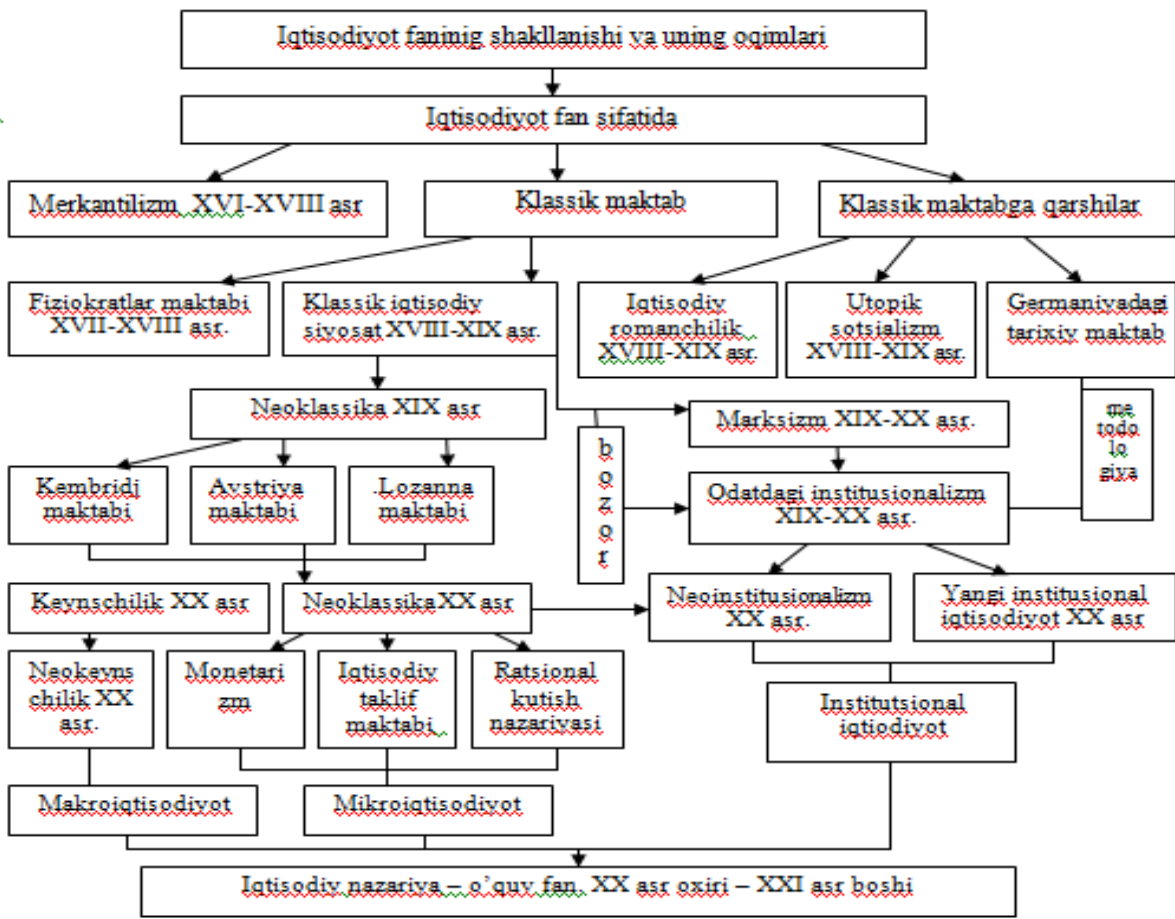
Iqtisodiyot faninig shakllanishi va uning oqimlari

Iqtisodiyot fan sifatida

Merkantilizm XVI-XVIII asr

Klassik maktab

Klassik maktabga qarshilar

Fiziokratlar maktabi XVII-XVIII asr.

Klassik iqtisodiy siyosat XVIII-XIX asr.

Iqtisodiy romanchilik XVIII-XIX asr.

Utopik sotsializm XVIII-XIX asr.

Germaniyadagi tarixiy maktab

Neoklassika XIX asr

Marksizm XIX-XX asr.

me todo lo giya

b o z o r

Kembridj maktabi

Avstriya maktabi

Lozanna maktabi

Odatdagi institusionalizm XIX-XX asr.

Keynschilik XX asr

Neoklassika XX asr

Neoinstitusionalizm XX asr.

Yangi institusional iqtisodiyot XX asr

Neokeyns chilik XX asr.

Monetari zm

Iqtisodiy taklif maktabi

Ratsional kutish nazariyasi

Institutsional iqtiodiyot

Makroiqtisodiyot

Mikroiqtisodiyot

Iqtisodiy nazariya – o'quv fan. XX asr oxiri – XXI asr boshi